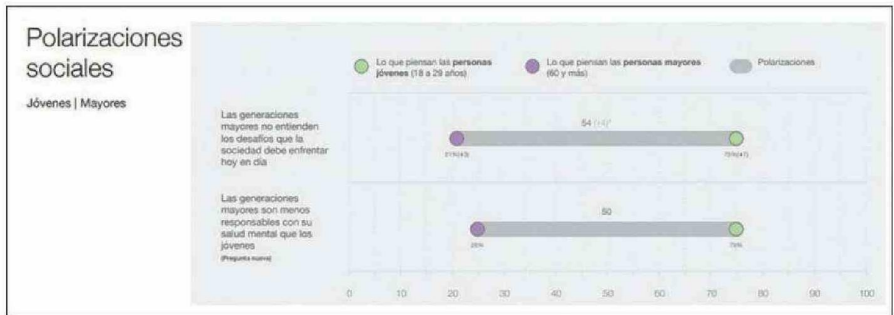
Polarizaciones sociales

Jóvenes | Mayores

Lo que piensan las **personas jóvenes** (18 a 29 años)

Lo que piensan las **personas mayores** (60 y más)

Polarizaciones

Las generaciones mayores no entienden los desafíos que la sociedad debe enfrentar hoy en día

54 (+4)*

21% (43)

75% (47)

Las generaciones mayores son menos responsables con su salud mental que los jóvenes

(Pregunta nueva)

50

25%

75%

0 10 20 30 40 50 60 70 80 90 100